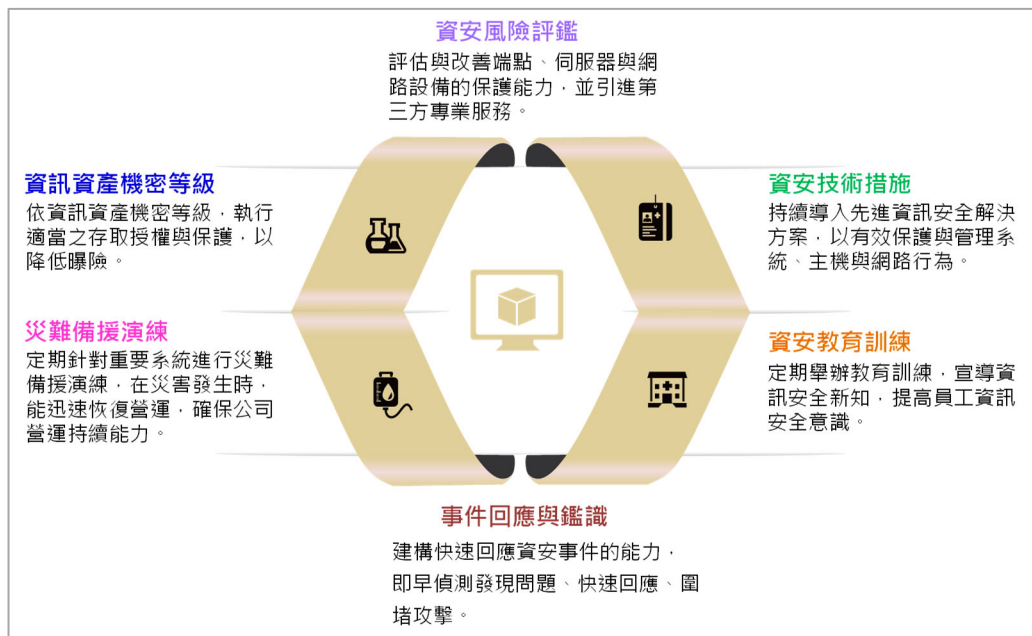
資安風險評鑑

評估與改善端點、伺服器與網路設備的保護能力，並引進第三方專業服務。

資訊資產機密等級

依資訊資產機密等級，執行適當之存取授權與保護，以降低曝險。

資安技術措施

持續導入先進資訊安全解決方案，以有效保護與管理系統、主機與網路行為。

災難備援演練

定期針對重要系統進行災難備援演練，在災害發生時，能迅速恢復營運，確保公司營運持續能力。

資安教育訓練

定期舉辦教育訓練，宣導資訊安全新知，提高員工資訊安全意識。

事件回應與鑑識

建構快速回應資安事件的能力，即早偵測發現問題、快速回應、圍堵攻擊。